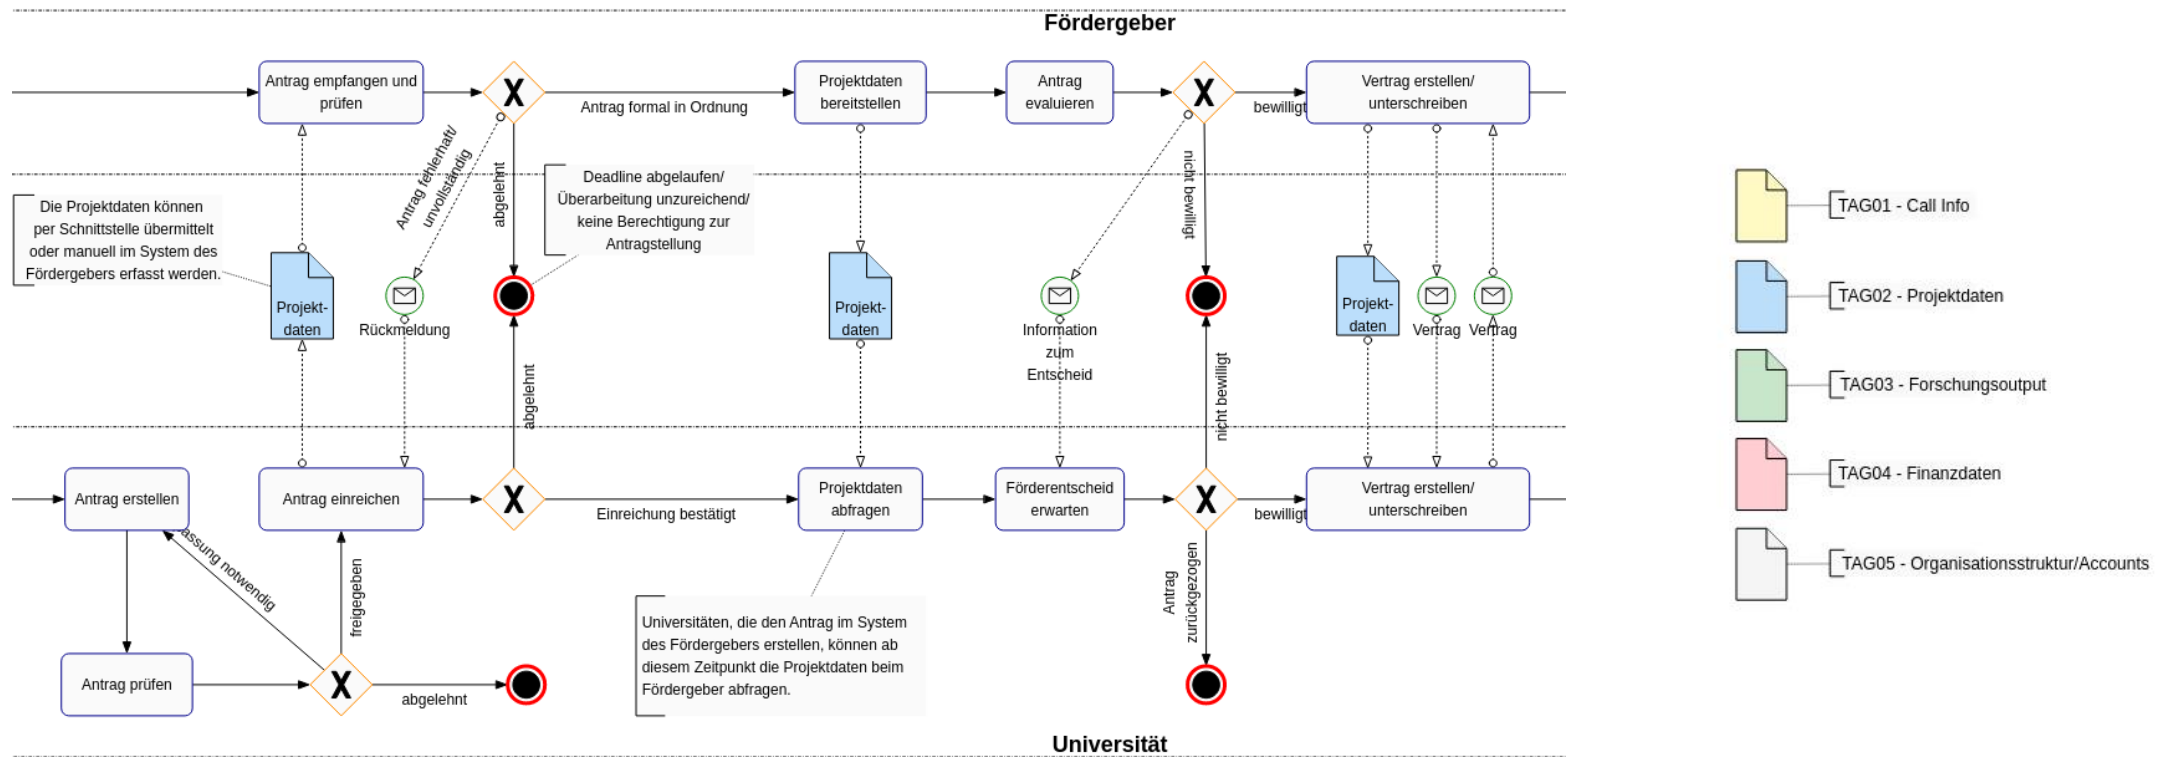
Fördergeber

Antrag empfangen und prüfen

X

Antrag formal in Ordnung

Projektdaten bereitstellen

Antrag evaluieren

X

bewilligt

Vertrag erstellen/ unterschreiben

Antrag fehlerhaft/ unvollständig

abgelehnt

Deadline abgelaufen/ Überarbeitung unzureichend/ keine Berechtigung zur Antragstellung

nicht bewilligt

Die Projektdaten können per Schnittstelle übermittelt oder manuell im System des Fördergebers erfasst werden.

Projekt-daten

Rückmeldung

Projekt-daten

Information zum Entscheid

Projekt-daten

Vertrag

Vertrag

abgelehnt

nicht bewilligt

Antrag erstellen

Antrag einreichen

X

Einreichung bestätigt

Projektdaten abfragen

Förderentscheid erwarten

X

bewilligt

Vertrag erstellen/ unterschreiben

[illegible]assung notwendig

freigegeben

Antrag zurückgezogen

Antrag prüfen

X

abgelehnt

Universitäten, die den Antrag im System des Fördergebers erstellen, können ab diesem Zeitpunkt die Projektdaten beim Fördergeber abfragen.

Universität

TAG01 - Call Info

TAG02 - Projektdaten

TAG03 - Forschungsoutput

TAG04 - Finanzdaten

TAG05 - Organisationsstruktur/Accounts